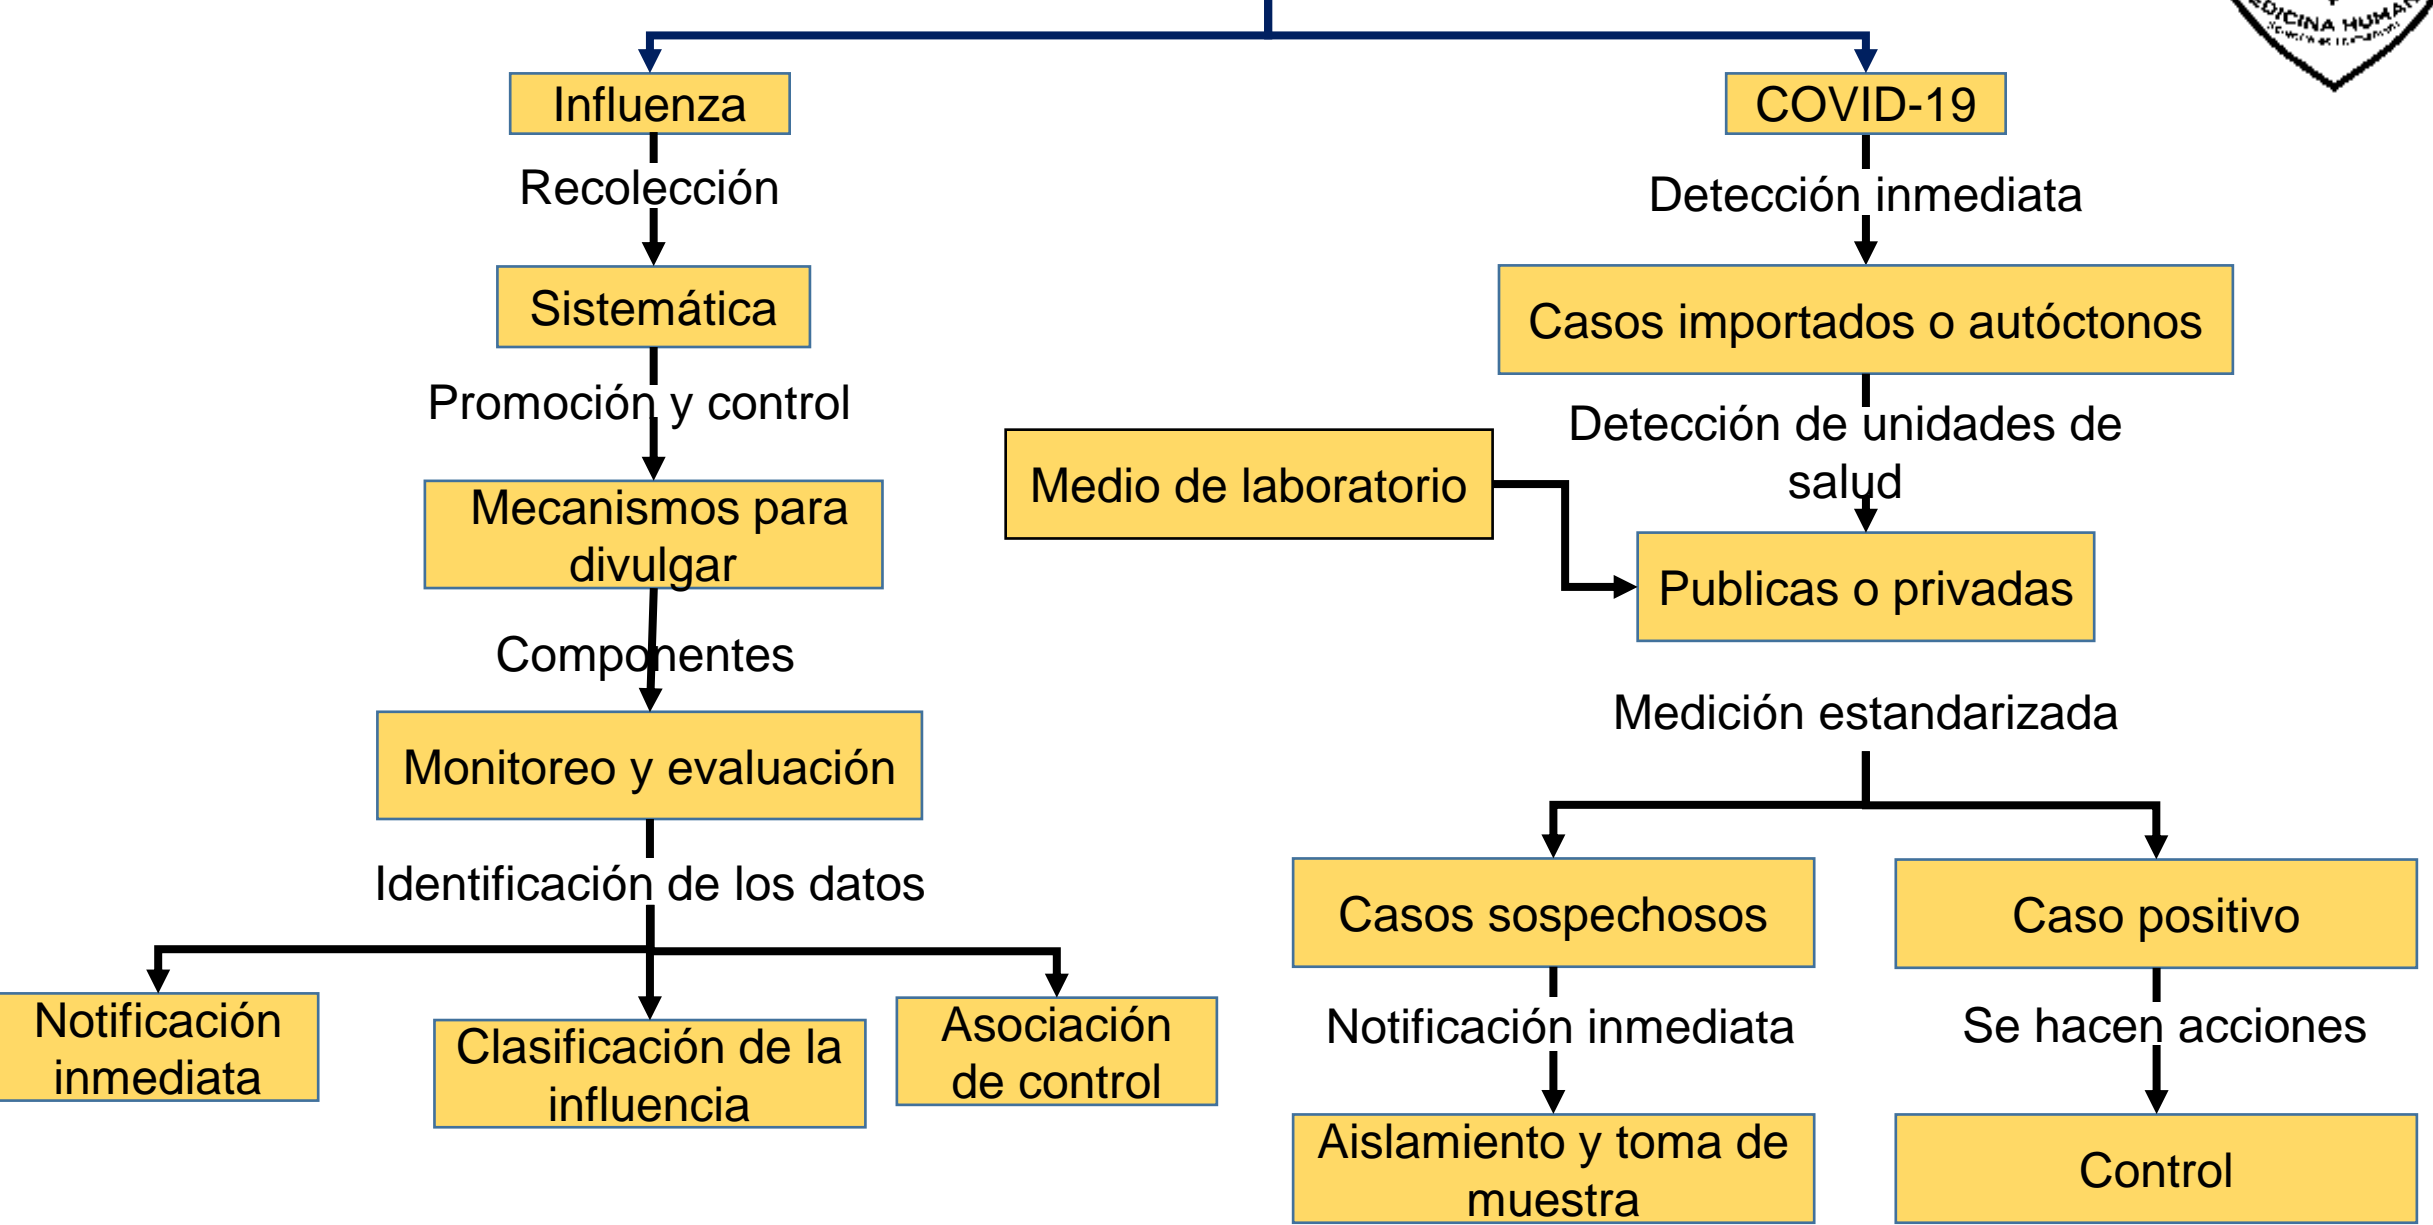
Influenza

Recolección

Sistemática

Promoción y control

Mecanismos para divulgar

Componentes

Monitoreo y evaluación

Identificación de los datos

Notificación inmediata

Clasificación de la influencia

Asociación de control

COVID-19

Detección inmediata

Casos importados o autóctonos

Detección de unidades de salud

Medio de laboratorio

Publicas o privadas

Medición estandarizada

Casos sospechosos

Notificación inmediata

Aislamiento y toma de muestra

Caso positivo

Se hacen acciones

Control

EDICINA HUMANA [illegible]